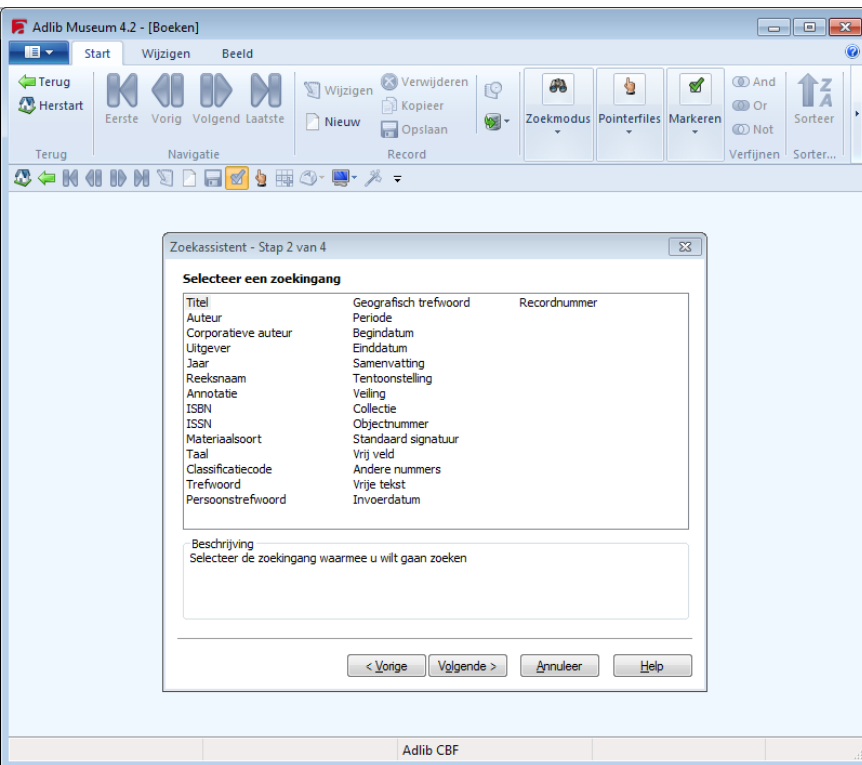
Adlib Museum 4.2 - [Boeken]

Start Wijzigen Beeld

Terug
Herstart
Terug

Eerste Vorig Volgend Laatste
Navigatie

Wijzigen
Nieuw
Verwijderen
Kopieer
Opslaan
Record

Zoekmodus Pointerfiles Markeren

And
Or
Not
Verfijnen

Sorteer
Sorter...

Zoekassistent - Stap 2 van 4

Selecteer een zoekingang

Titel
Auteur
Corporatieve auteur
Uitgever
Jaar
Reeksnaam
Annotatie
ISBN
ISSN
Materiaalsoort
Taal
Classificatiecode
Trefwoord
Persoonstrefwoord

Geografisch trefwoord
Periode
Begindatum
Einddatum
Samenvatting
Tentoonstelling
Veiling
Collectie
Objectnummer
Standaard signatuur
Vrij veld
Andere nummers
Vrije tekst
Invoerdatum

Recordnummer

Beschrijving
Selecteer de zoekingang waarmee u wilt gaan zoeken

< Vorige Volgende > Annuleer Help

Adlib CBF